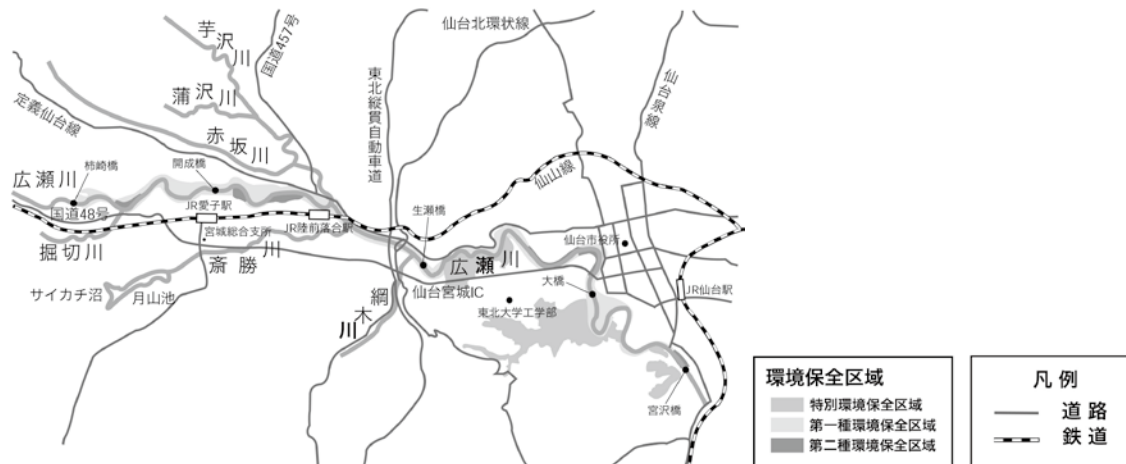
芋沢川
国道457号
仙台北環状線
蒲沢川
東北縦貫自動車道
仙台泉線
定義仙台線
赤坂川
仙山線
広瀬川
柿崎橋
開成橋
生瀬橋
国道48号
JR愛子駅
JR陸前落合駅
宮城総合支所
仙台市役所
掘切川
斎勝川
広瀬川
大橋
JR仙台駅
サイカチ沼
月山池
網木川
仙台宮城IC
東北大学工学部
宮沢橋

環境保全区域
特別環境保全区域
第一種環境保全区域
第二種環境保全区域

凡例
道路
鉄道